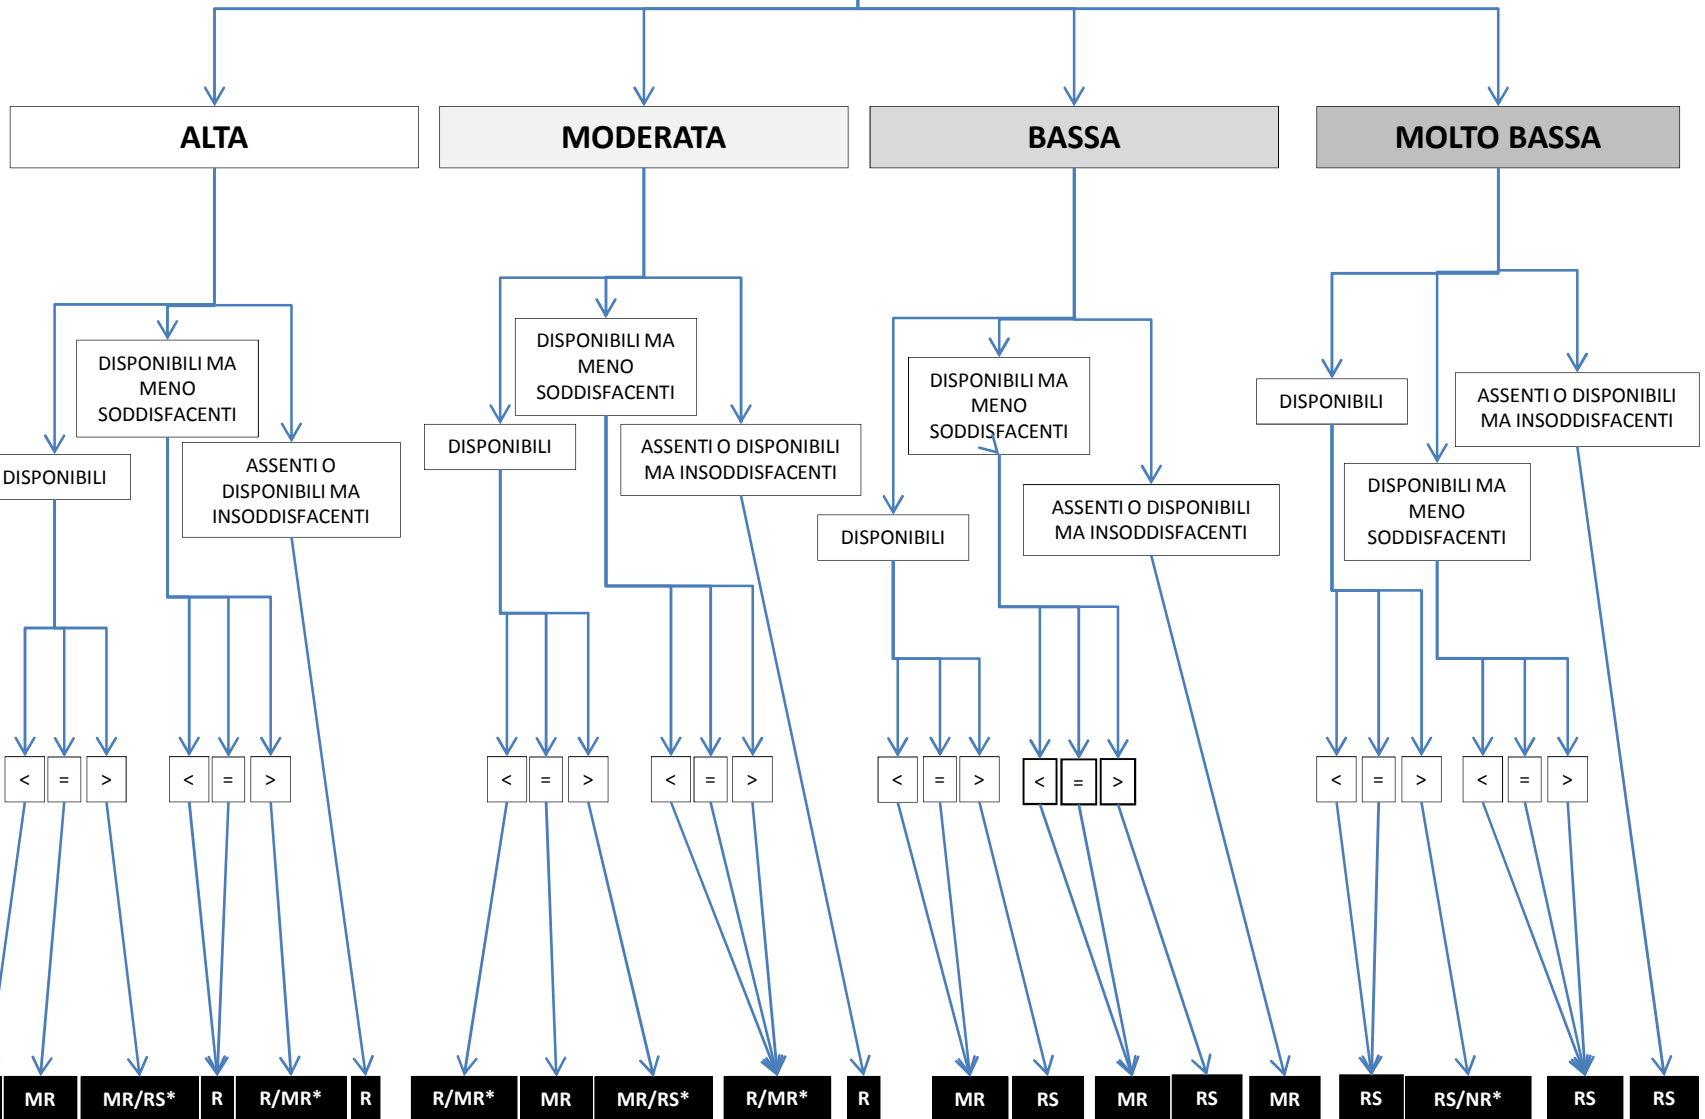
ALTA

MODERATA

BASSA

MOLTO BASSA

DISPONIBILI MA MENO SODDISFACENTI

DISPONIBILI

ASSENTI O DISPONIBILI MA INSODDISFACENTI

DISPONIBILI MA MENO SODDISFACENTI

DISPONIBILI

ASSENTI O DISPONIBILI MA INSODDISFACENTI

DISPONIBILI MA MENO SODDISFACENTI

DISPONIBILI

ASSENTI O DISPONIBILI MA INSODDISFACENTI

DISPONIBILI

ASSENTI O DISPONIBILI MA INSODDISFACENTI

DISPONIBILI MA MENO SODDISFACENTI

< = > < = > < = > < = > < = > < = > < = > < = >

MR MR/RS* R R/MR* R R/MR* MR MR/RS* R/MR* R MR RS MR RS MR RS RS/NR* RS RS